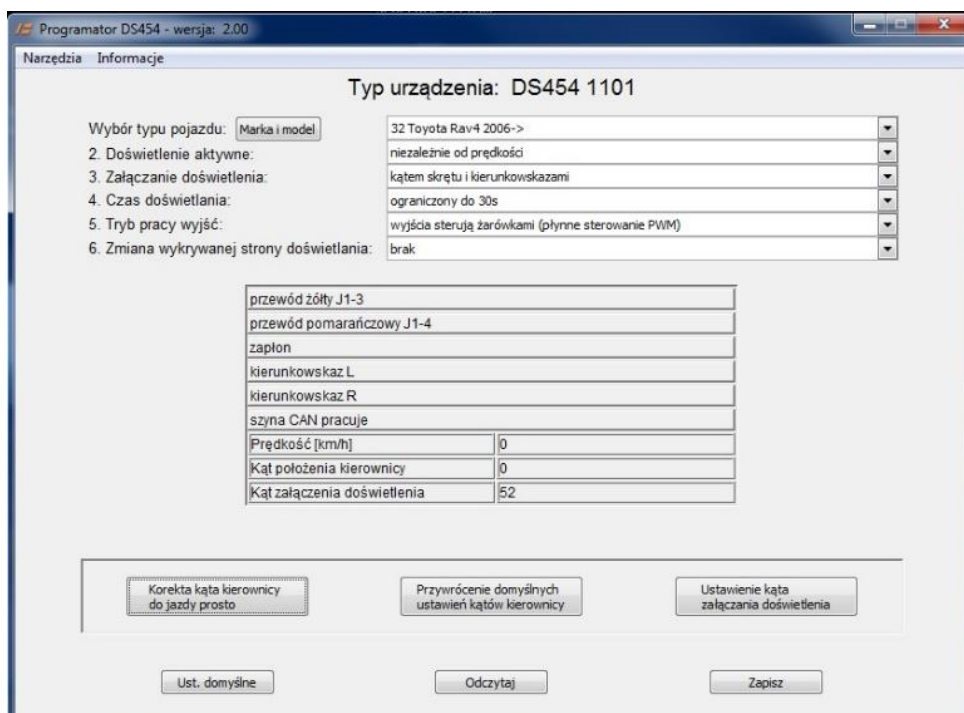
Programator DS454 - wersja: 2.00

Narzędzia Informacje

Typ urządzenia: DS454 1101

Wybór typu pojazdu: Marka i model | 32 Toyota Rav4 2006->
2. Doświetlenie aktywne: | niezależnie od prędkości
3. Załączanie doświetlenia: | kątem skrętu i kierunkowskazami
4. Czas doświetlania: | ograniczony do 30s
5. Tryb pracy wyjść: | wyjścia sterują żarówkami (płynne sterowanie PWM)
6. Zmiana wykrywanej strony doświetlania: | brak

przewód żółty J1-3
przewód pomarańczowy J1-4
zapłon
kierunkowskaz L
kierunkowskaz R
szyna CAN pracuje

| | |
|---|---|
| Prędkość [km/h] | 0 |
| Kąt położenia kierownicy | 0 |
| Kąt załączenia doświetlenia | 52 |

Korekta kąta kierownicy do jazdy prosto

Przywrócenie domyślnych ustawień kątów kierownicy

Ustawienie kąta załączania doświetlenia

Ust. domyślne

Odczytaj

Zapisz